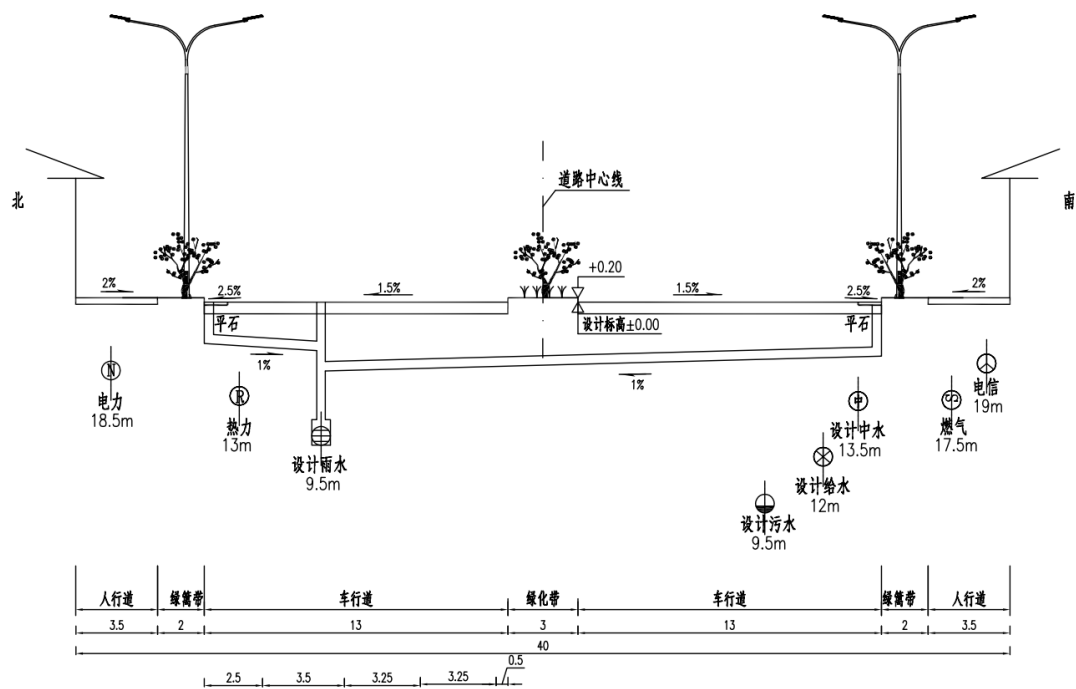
北

南

道路中心线

+0.20

设计标高±0.00

2%

2.5%

1.5%

1.5%

2.5%

2%

平石

平石

1%

1%

N
电力
18.5m

R
热力
13m

设计雨水
9.5m

中
设计中水
13.5m

设计给水
12m

设计污水
9.5m

电信
19m

燃气
17.5m

| 人行道 | 绿篱带 | 车行道 | 绿化带 | 车行道 | 绿篱带 | 人行道 |
|---|---|---|---|---|---|---|
| 3.5 | 2 | 13 | 3 | 13 | 2 | 3.5 |

40

2.5 3.5 3.25 3.25 0.5